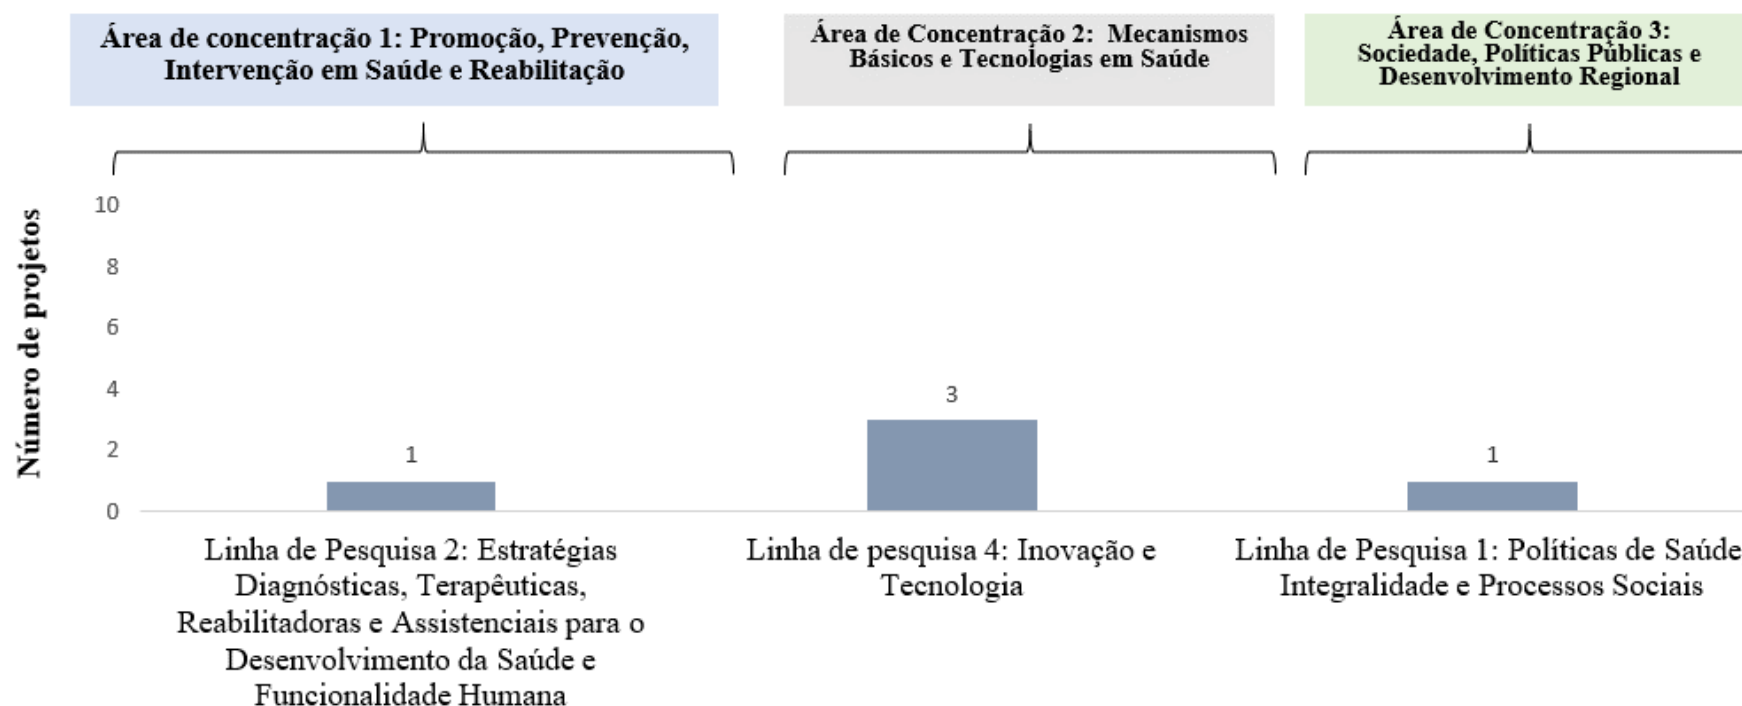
Área de concentração 1: Promoção, Prevenção, Intervenção em Saúde e Reabilitação

Área de Concentração 2: Mecanismos Básicos e Tecnologias em Saúde

Área de Concentração 3: Sociedade, Políticas Públicas e Desenvolvimento Regional

Número de projetos

10
8
6
4
2
0

1
3
1

Linha de Pesquisa 2: Estratégias Diagnósticas, Terapêuticas, Reabilitadoras e Assistenciais para o Desenvolvimento da Saúde e Funcionalidade Humana

Linha de pesquisa 4: Inovação e Tecnologia

Linha de Pesquisa 1: Políticas de Saúde Integralidade e Processos Sociais